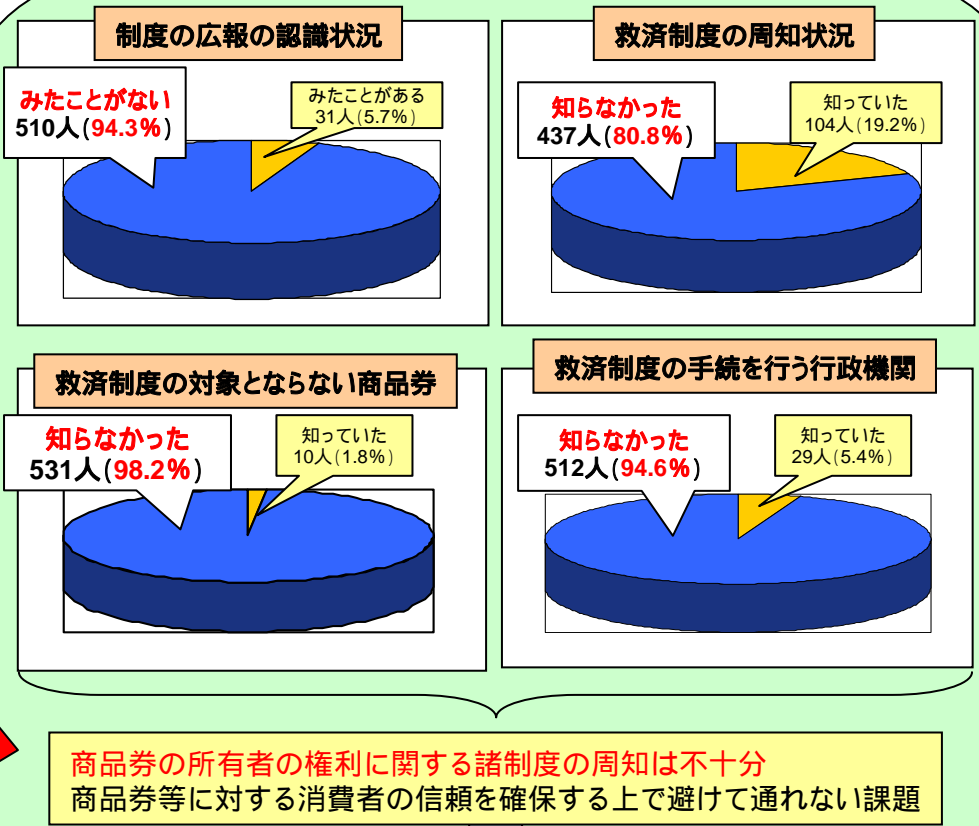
制度の広報の認識状況

みたことがない
510人(94.3%)

みたことがある
31人(5.7%)

救済制度の周知状況

知らなかった
437人(80.8%)

知っていた
104人(19.2%)

救済制度の対象とならない商品券

知らなかった
531人(98.2%)

知っていた
10人(1.8%)

救済制度の手続を行う行政機関

知らなかった
512人(94.6%)

知っていた
29人(5.4%)

商品券の所有者の権利に関する諸制度の周知は不十分
商品券等に対する消費者の信頼を確保する上で避けて通れない課題